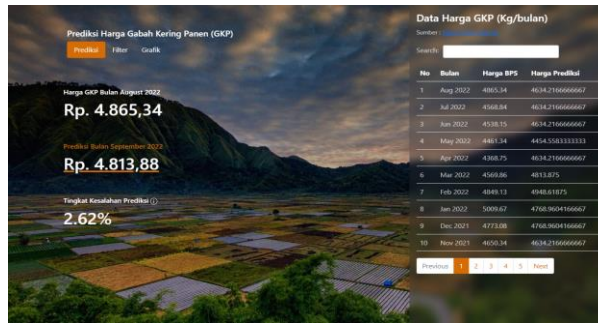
Prediksi Harga Gabah Kering Panen (GKP)

Prediksi Filter Grafik

Harga GKP Bulan August 2022

Rp. 4.865,34

Prediksi Bulan September 2022

Rp. 4.813,88

Tingkat Kesalahan Prediksi ⓘ

2.62%

Data Harga GKP (Kg/bulan)

Sumber: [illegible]

Search:

| No | Bulan | Harga BPS | Harga Prediksi |
|---|---|---|---|
| 1 | Aug 2022 | 4865.34 | 4634.2166666667 |
| 2 | Jul 2022 | 4568.84 | 4634.2166666667 |
| 3 | Jun 2022 | 4538.15 | 4634.2166666667 |
| 4 | May 2022 | 4461.34 | 4454.5583333333 |
| 5 | Apr 2022 | 4368.75 | 4634.2166666667 |
| 6 | Mar 2022 | 4569.86 | 4813.875 |
| 7 | Feb 2022 | 4849.13 | 4948.61875 |
| 8 | Jan 2022 | 5009.67 | 4768.9604166667 |
| 9 | Dec 2021 | 4773.08 | 4768.9604166667 |
| 10 | Nov 2021 | 4650.34 | 4634.2166666667 |

Previous 1 2 3 4 5 Next